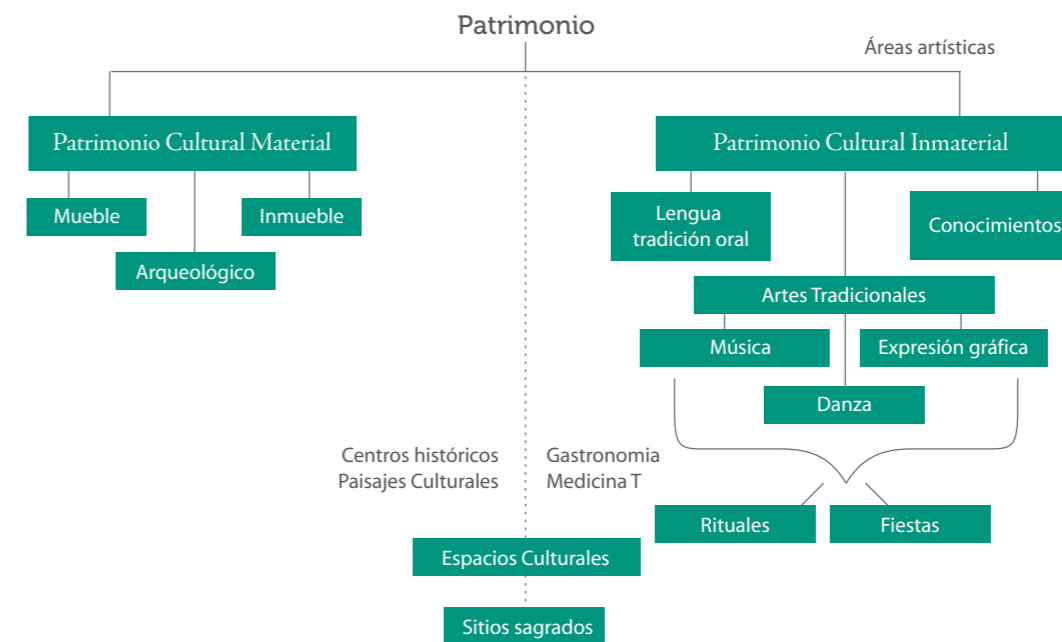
Patrimonio

Áreas artísticas

Patrimonio Cultural Material

Mueble

Inmueble

Arqueológico

Patrimonio Cultural Inmaterial

Lengua tradición oral

Conocimientos

Artes Tradicionales

Música

Expresión gráfica

Danza

Centros históricos
Paisajes Culturales

Gastronomia
Medicina T

Rituales

Fiestas

Espacios Culturales

Sitios sagrados